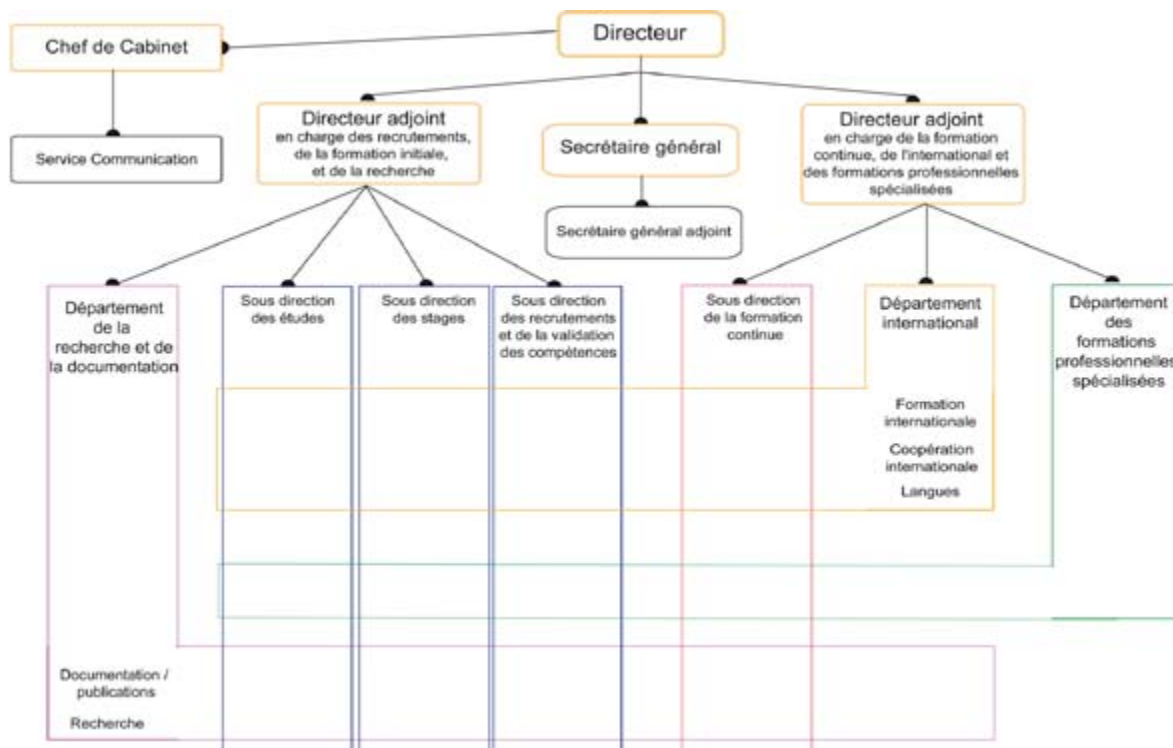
Directeur

Chef de Cabinet

Service Communication

Directeur adjoint en charge des recrutements, de la formation initiale, et de la recherche

Secrétaire général

Secrétaire général adjoint

Directeur adjoint en charge de la formation continue, de l'international et des formations professionnelles spécialisées

Département de la recherche et de la documentation

Sous direction des études

Sous direction des stages

Sous direction des recrutements et de la validation des compétences

Sous direction de la formation continue

Département international

Département des formations professionnelles spécialisées

Formation internationale

Coopération internationale

Langues

Documentation / publications

Recherche